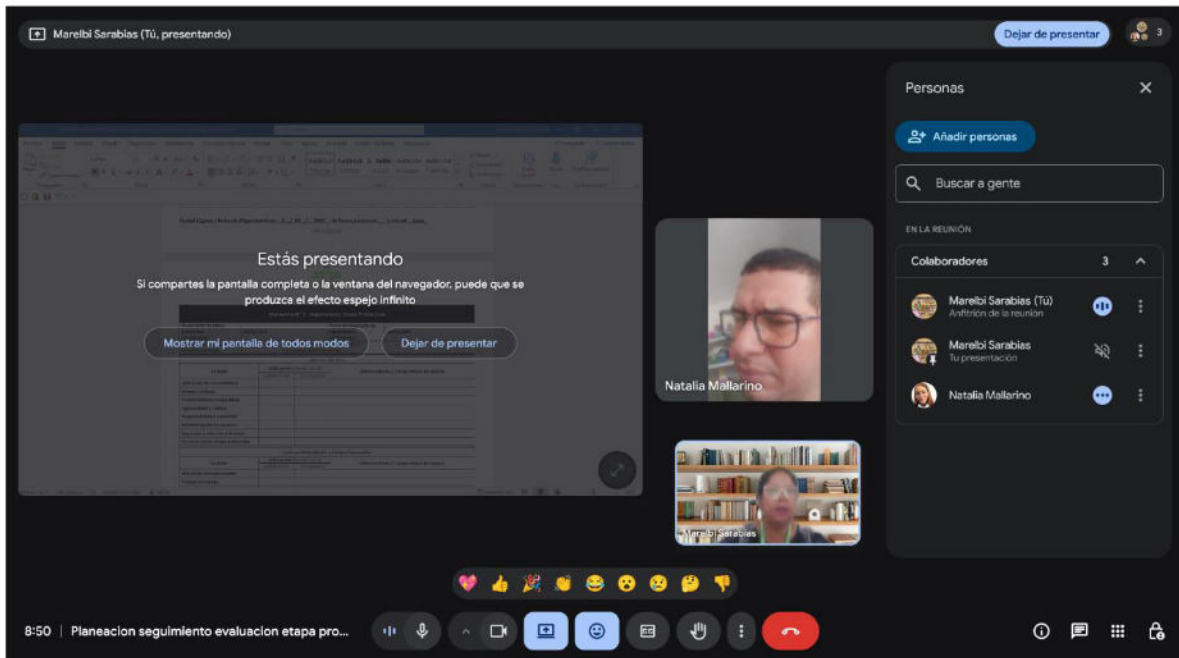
Marelbi Sarabias (Tú, presentando)

Dejar de presentar

3

Estás presentando

Si compartes la pantalla completa o la ventana del navegador, puede que se produzca el efecto espejo infinito

Mostrar mi pantalla de todos modos

Dejar de presentar

Natalia Mallarino

Marelbi Sarabias

Personas

Añadir personas

Buscar a gente

EN LA REUNIÓN

Colaboradores 3

Marelbi Sarabias (Tú)
Anfitrión de la reunión

Marelbi Sarabias
Tu presentación

Natalia Mallarino

8:50 | Planeacion seguimiento evaluacion etapa pro...